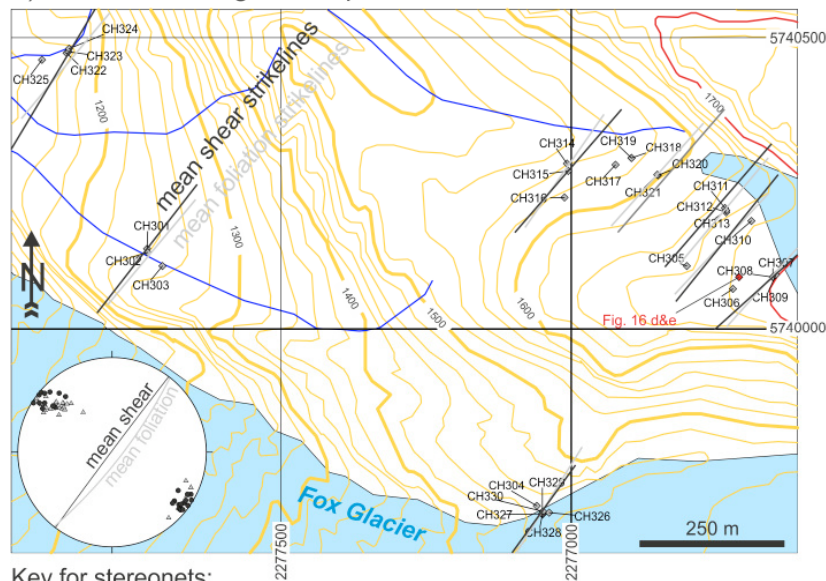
CH324
CH323
CH322
CH325
5740500
1200
mean shear strikelines
mean foliation strikelines
1700
CH314
CH319
CH318
CH315
CH317
CH320
CH316
CH321
CH311
CH312
CH313
CH310
CH301
1300
CH302
CH303
CH305
CH308
CH307
CH306
CH309
1400
1500
1600
Fig. 16 d&e
5740000
N
mean shear
mean foliation
Fox Glacier
CH304
CH329
CH330
CH327
CH326
CH328
250 m
2277500
2277000
Key for stereonets: